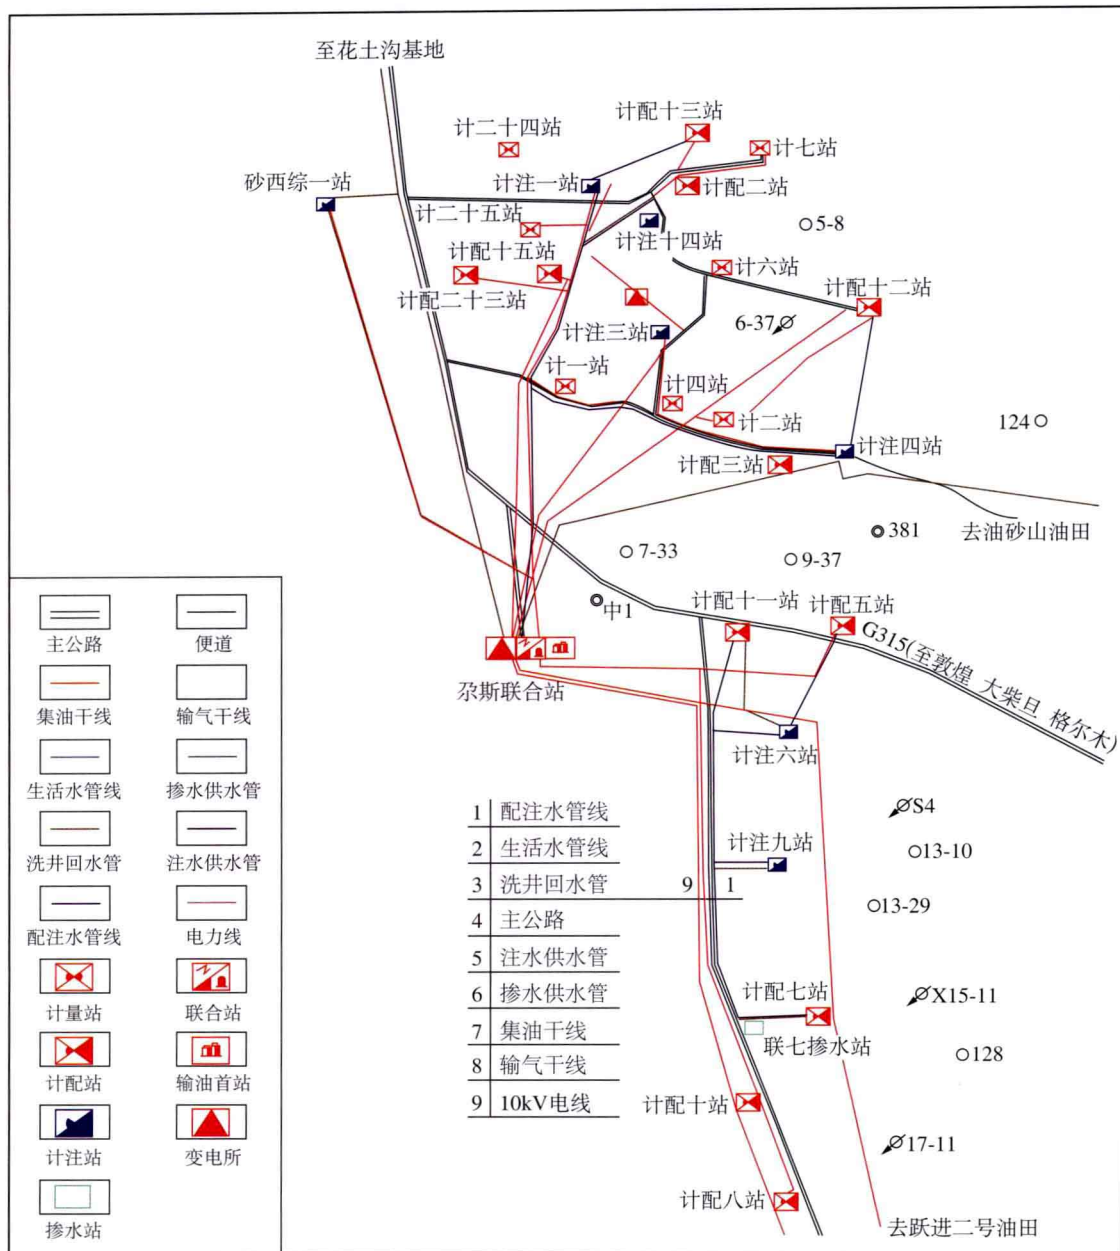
至花土沟基地

计二十四站

计配十三站

计七站

砂西综一站

计注一站

计配二站

计二十五站

5-8

计注十四站

计配十五站

计六站

计配十二站

计配二十三站

计注三站

6-37

计一站

计四站

计二站

124

计注四站

计配三站

381

去油砂山油田

7-33

9-37

中1

计配十一站

计配五站

G315(至敦煌 大柴旦 格尔木)

尕斯联合站

计注六站

S4

计注九站

13-10

13-29

计配七站

X15-11

联七掺水站

128

计配十站

17-11

计配八站

去跃进二号油田

| | |
|---|---|
| 1 | 配注水管线 |
| 2 | 生活水管线 |
| 3 | 洗井回水管 |
| 4 | 主公路 |
| 5 | 注水供水管 |
| 6 | 掺水供水管 |
| 7 | 集油干线 |
| 8 | 输气干线 |
| 9 | 10kV电线 |

9 1

主公路
便道
集油干线
输气干线
生活水管线
掺水供水管
洗井回水管
注水供水管
配注水管线
电力线
计量站
联合站
计配站
输油首站
计注站
变电所
掺水站